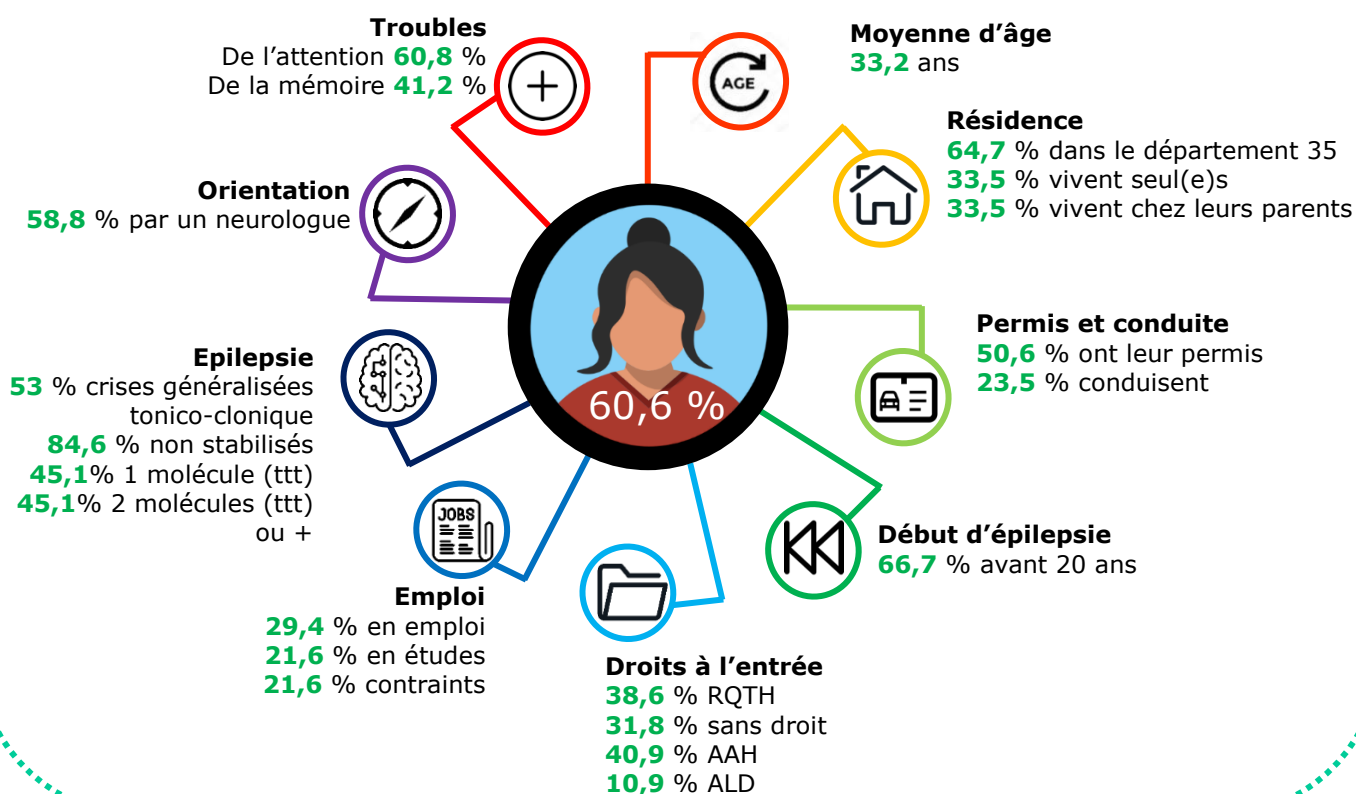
Troubles
De l’attention 60,8 %
De la mémoire 41,2 %

AGE

Moyenne d’âge
33,2 ans

Résidence
64,7 % dans le département 35
33,5 % vivent seul(e)s
33,5 % vivent chez leurs parents

Orientation
58,8 % par un neurologue

60,6 %

Permis et conduite
50,6 % ont leur permis
23,5 % conduisent

Epilepsie
53 % crises généralisées tonico-clonique
84,6 % non stabilisés
45,1% 1 molécule (ttt)
45,1% 2 molécules (ttt) ou +

JOBS

Début d’épilepsie
66,7 % avant 20 ans

Emploi
29,4 % en emploi
21,6 % en études
21,6 % contraints

Droits à l’entrée
38,6 % RQTH
31,8 % sans droit
40,9 % AAH
10,9 % ALD